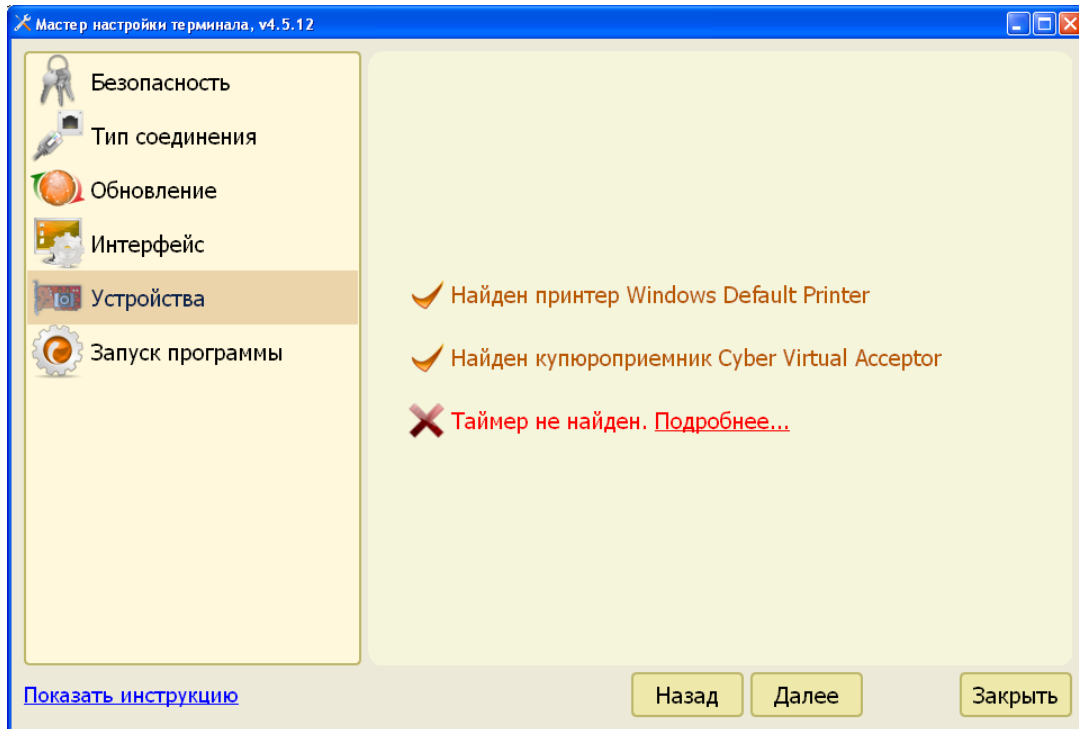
Мастер настройки терминала, v4.5.12

Безопасность
Тип соединения
Обновление
Интерфейс
Устройства
Запуск программы

Найден принтер Windows Default Printer
Найден купюроприемник Cyber Virtual Acceptor
Таймер не найден. Подробнее...

Показать инструкцию
Назад
Далее
Закрыть